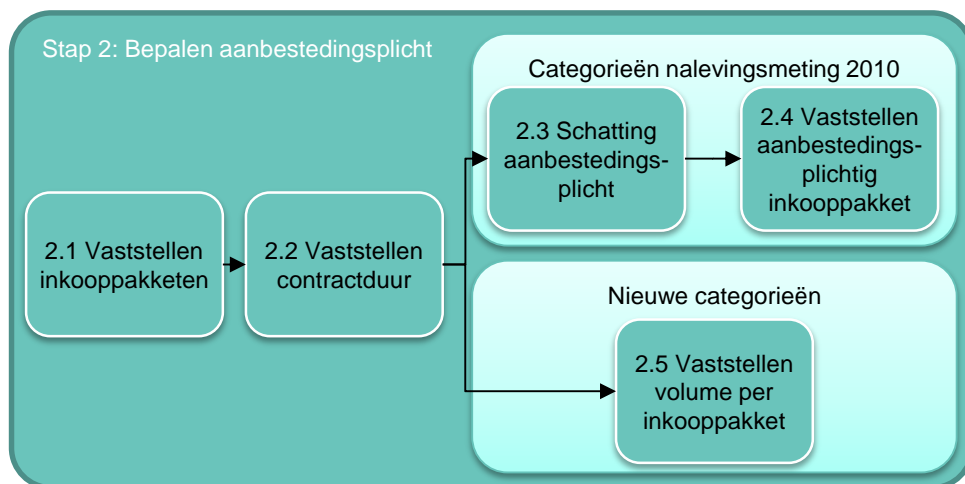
Stap 2: Bepalen aanbestedingsplicht

2.1 Vaststellen inkooppakketen

2.2 Vaststellen contractduur

Categorieën nalevingsmeting 2010

2.3 Schatting aanbestedingsplicht

2.4 Vaststellen aanbestedingsplichtig inkooppakket

Nieuwe categorieën

2.5 Vaststellen volume per inkooppakket